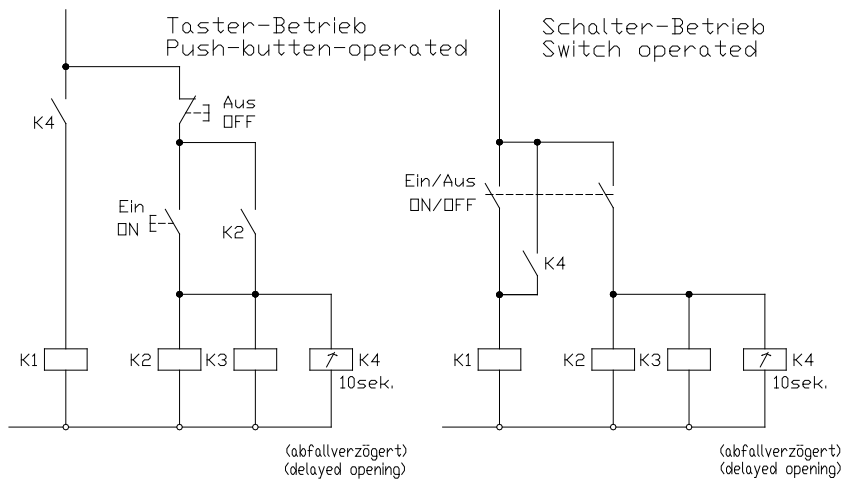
Taster-Betrieb
Push-butten-operated

K4

Aus
OFF

Ein
ON

K2

K1

K2

K3

K4
10sek.

(abfallverzögert)
(delayed opening)

Schalter-Betrieb
Switch operated

Ein/Aus
ON/OFF

K4

K1

K2

K3

K4
10sek.

(abfallverzögert)
(delayed opening)